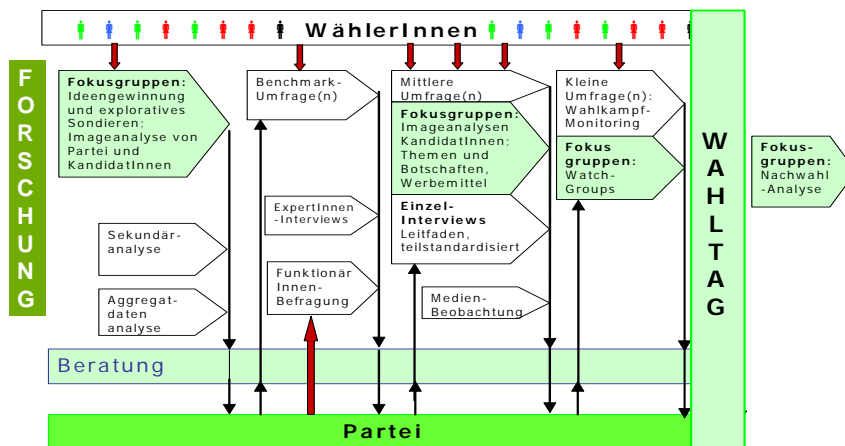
WählerInnen

FORSCHUNG

Fokusgruppen: Ideengewinnung und exploratives Sondieren; Imageanalyse von Partei und KandidatInnen

Sekundäranalyse

Aggregatdaten analyse

Benchmark-Umfrage(n)

ExpertInnen-Interviews

FunktionärInnen-Befragung

Mittlere Umfrage(n)

Fokusgruppen: Imageanalysen KandidatInnen; Themen und Botschaften, Werbemittel

Einzel-Interviews Leitfaden, teilstandardisiert

Medien-Beobachtung

Kleine Umfrage(n): Wahlkampf-Monitoring

Fokus gruppen: Watch-Groups

WAHLTAG

Fokus-gruppen: Nachwahl-Analyse

Beratung

Partei